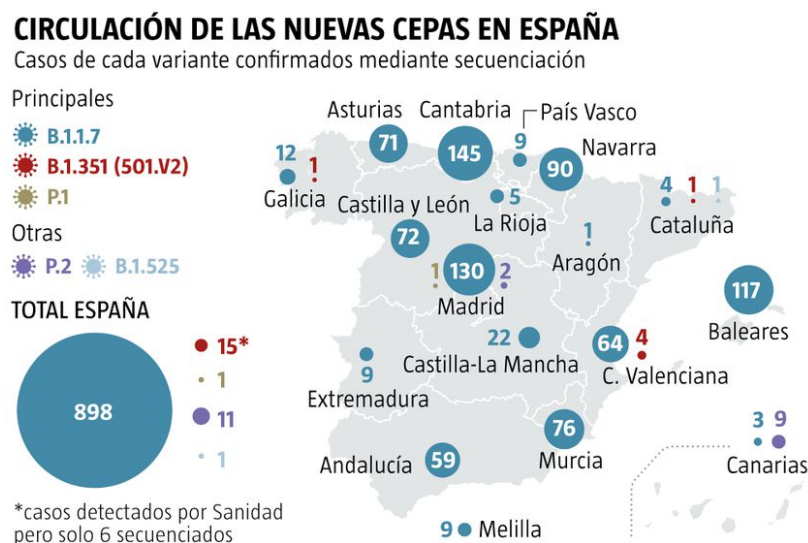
CIRCULACIÓN DE LAS NUEVAS CEPAS EN ESPAÑA
Casos de cada variante confirmados mediante secuenciación

Principales
B.1.1.7
B.1.351 (501.V2)
P.1
Otras
P.2
B.1.525

TOTAL ESPAÑA
898
15*
1
11
1

*casos detectados por Sanidad pero solo 6 secuenciados

Asturias 71
Cantabria 145
País Vasco 9
Navarra 90
Galicia 12 1
Castilla y León 72
La Rioja 5
Cataluña 4 1 1
Aragón 1
Madrid 1 130 2
Baleares 117
Castilla-La Mancha 22
C. Valenciana 64 4
Extremadura 9
Murcia 76
Andalucía 59
Canarias 3 9
9 Melilla